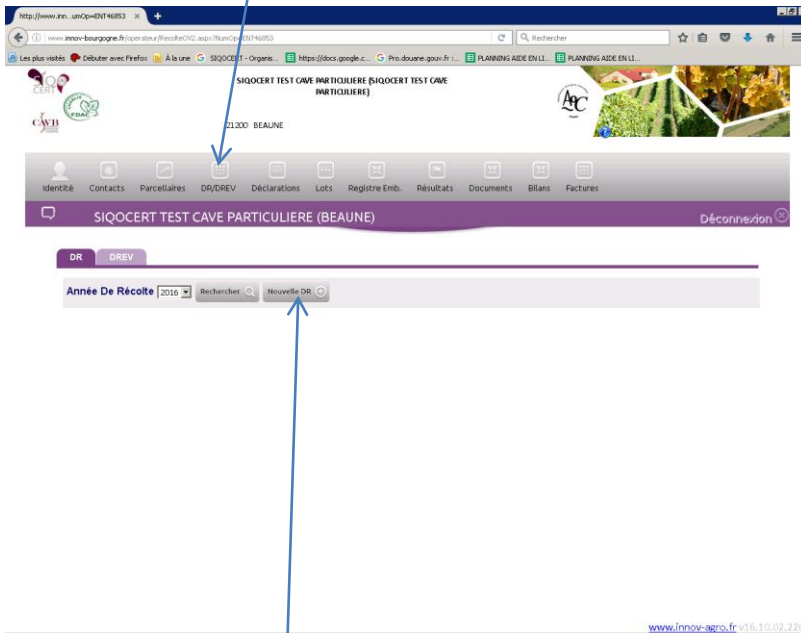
http://www.inn...umOp=ENT46853 ×

www.innov-bourgogne.fr/operateur/RecolteDV2.aspx?NumOp=ENT46853

Rechercher

Les plus visités   Débuter avec Firefox   À la une   SIQOCERT - Organis...   https://docs.google.c...   Pro.douane.gouv.fr :...   PLANNING AIDE EN LI...   PLANNING AIDE EN LI...

SIQO CERT

FDAC

CAVB

SIQOCERT TEST CAVE PARTICULIERE (SIQOCERT TEST CAVE PARTICULIERE)

21200 BEAUNE

Identité   Contacts   Parcellaires   DR/DREV   Déclarations   Lots   Registre Emb.   Résultats   Documents   Bilans   Factures

SIQOCERT TEST CAVE PARTICULIERE (BEAUNE)

Déconnexion

DR   DREV

Année De Récolte 2016   Rechercher   Nouvelle DR

www.innov-agro.fr v16.10.02.22